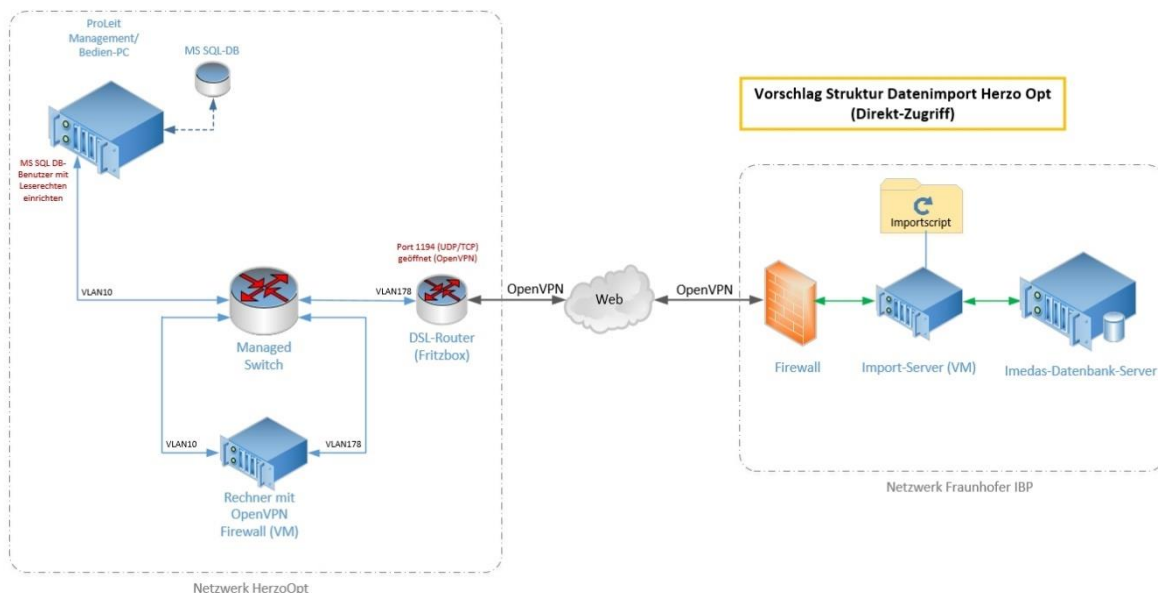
ProLeit Management/ Bedien-PC

MS SQL-DB

MS SQL DB-Benutzer mit Leserechten einrichten

Vorschlag Struktur Datenimport Herzo Opt (Direkt-Zugriff)

Importscript

Port 1194 (UDP/TCP) geöffnet (OpenVPN)

VLAN10

VLAN178

OpenVPN

Web

OpenVPN

Managed Switch

DSL-Router (Fritzbox)

Firewall

Import-Server (VM)

Imedas-Datenbank-Server

VLAN10

VLAN178

Rechner mit OpenVPN Firewall (VM)

Netzwerk Fraunhofer IBP

Netzwerk HerzoOpt